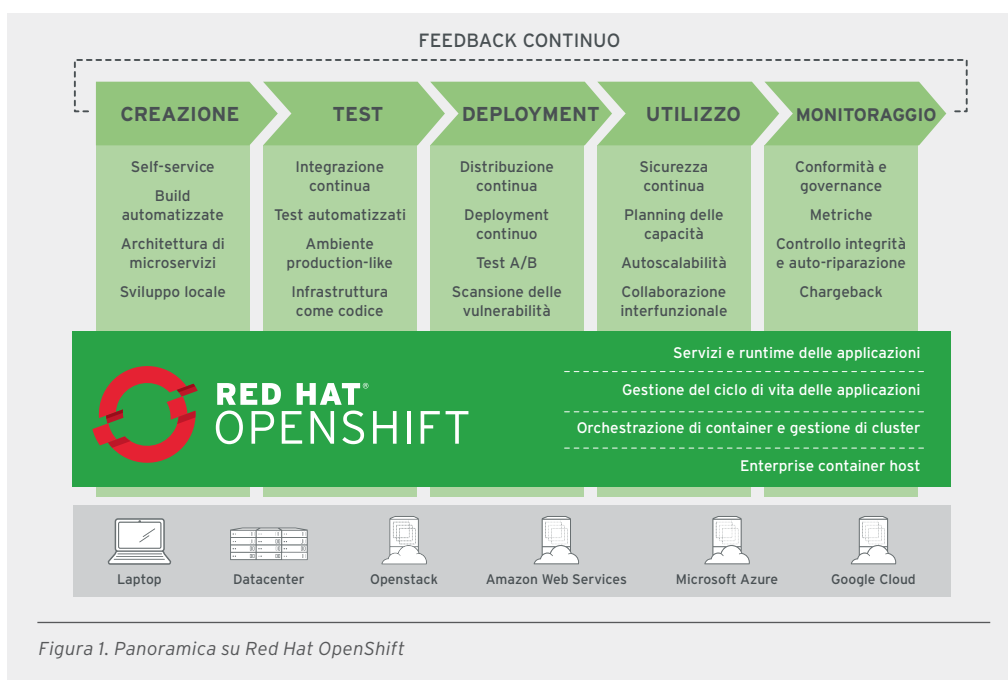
FEEDBACK CONTINUO

CREAZIONE

Self-service

Build automatizzate

Architettura di microservizi

Sviluppo locale

TEST

Integrazione continua

Test automatizzati

Ambiente production-like

Infrastruttura come codice

DEPLOYMENT

Distribuzione continua

Deployment continuo

Test A/B

Scansione delle vulnerabilità

UTILIZZO

Sicurezza continua

Planning delle capacità

Autoscalabilità

Collaborazione interfunzionale

MONITORAGGIO

Conformità e governance

Metriche

Controllo integrità e auto-riparazione

Chargeback

RED HAT® OPENSHIFT

Servizi e runtime delle applicazioni

Gestione del ciclo di vita delle applicazioni

Orchestrazione di container e gestione di cluster

Enterprise container host

Laptop

Datacenter

Openstack

Amazon Web Services

Microsoft Azure

Google Cloud

Figura 1. Panoramica su Red Hat OpenShift